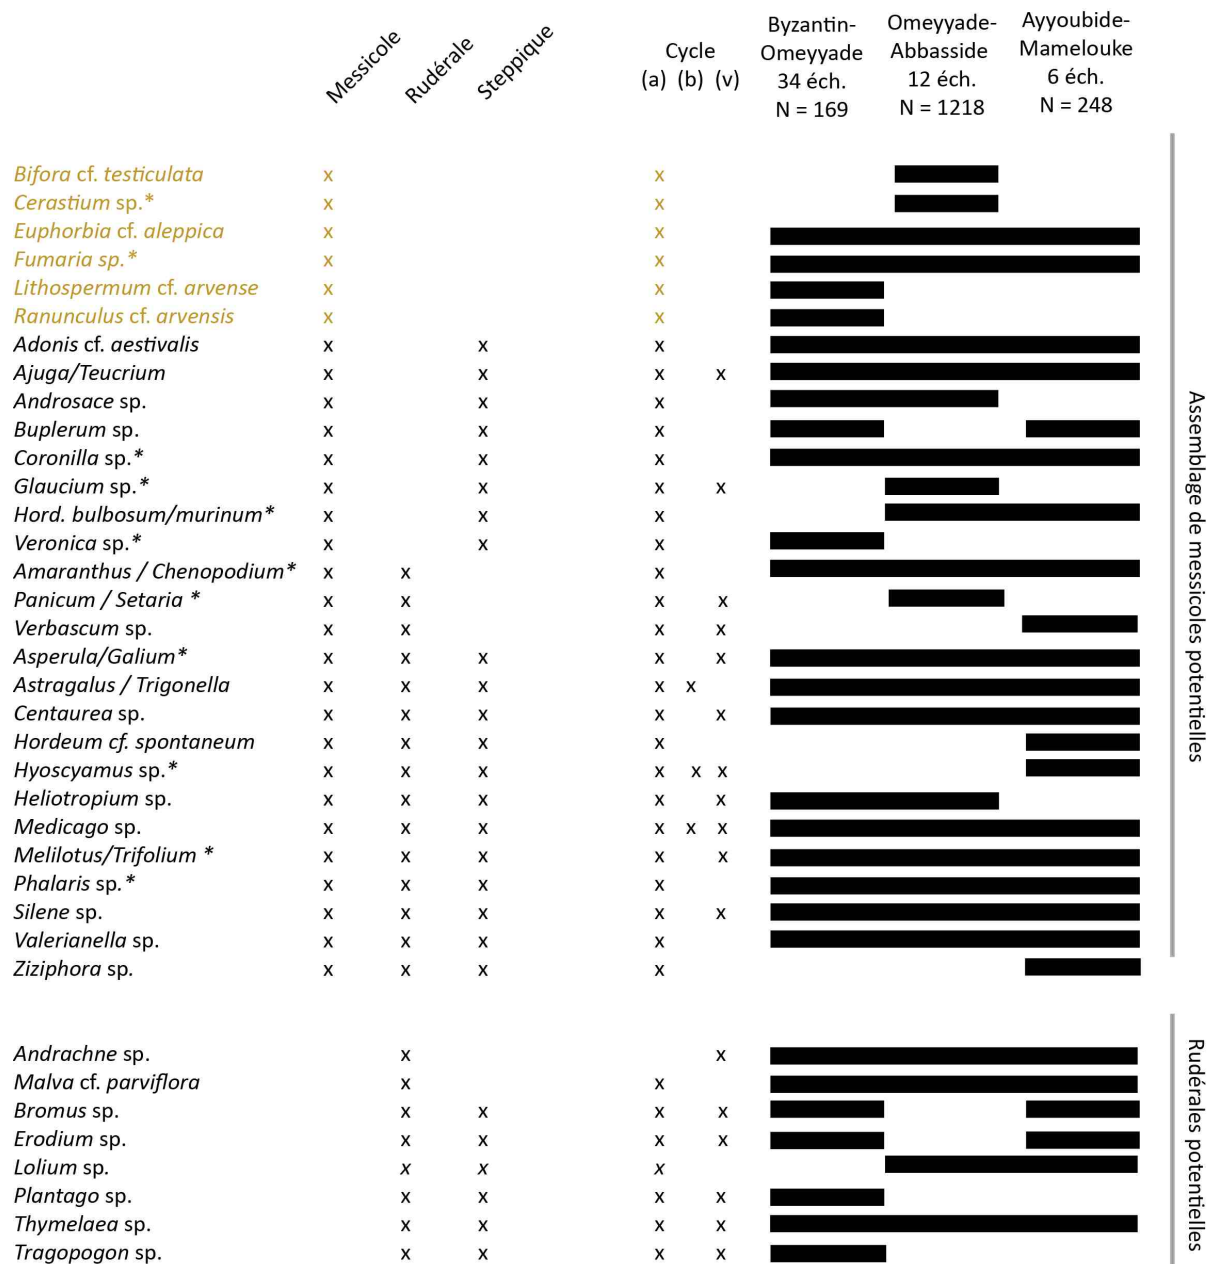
| | Messicole | Rudérale | Steppique | Cycle (a) | (b) | (v) | Byzantin-Omeyyade 34 éch. N = 169 | Omeyyade-Abbasside 12 éch. N = 1218 | Ayyoubide-Mamelouke 6 éch. N = 248 |
|---|---|---|---|---|---|---|---|---|---|
| Bifora cf. testiculata | x | | | x | | | | | |
| Cerastium sp.* | x | | | x | | | | | |
| Euphorbia cf. aleppica | x | | | x | | | | | |
| Fumaria sp.* | x | | | x | | | | | |
| Lithospermum cf. arvense | x | | | x | | | | | |
| Ranunculus cf. arvensis | x | | | x | | | | | |
| Adonis cf. aestivalis | x | | x | x | | | | | |
| Ajuga/Teucrium | x | | x | x | | x | | | |
| Androsace sp. | x | | x | x | | | | | |
| Buplerum sp. | x | | x | x | | | | | |
| Coronilla sp.* | x | | x | x | | | | | |
| Glaucium sp.* | x | | x | x | | x | | | |
| Hord. bulbosum/murinum* | x | | x | x | | | | | |
| Veronica sp.* | x | | x | x | | | | | |
| Amaranthus / Chenopodium* | x | x | | x | | | | | |
| Panicum / Setaria * | x | x | | x | | x | | | |
| Verbascum sp. | x | x | | x | | x | | | |
| Asperula/Galium* | x | x | x | x | | x | | | |
| Astragalus / Trigonella | x | x | x | x | x | | | | |
| Centaurea sp. | x | x | x | x | | x | | | |
| Hordeum cf. spontaneum | x | x | x | x | | | | | |
| Hyoscyamus sp.* | x | x | x | x | x | x | | | |
| Heliotropium sp. | x | x | x | x | | x | | | |
| Medicago sp. | x | x | x | x | x | x | | | |
| Melilotus/Trifolium * | x | x | x | x | | x | | | |
| Phalaris sp.* | x | x | x | x | | | | | |
| Silene sp. | x | x | x | x | | x | | | |
| Valerianella sp. | x | x | x | x | | | | | |
| Ziziphora sp. | x | x | x | x | | | | | |
| Andrachne sp. | | x | | | | x | | | |
| Malva cf. parviflora | | x | | x | | | | | |
| Bromus sp. | | x | x | x | | x | | | |
| Erodium sp. | | x | x | x | | x | | | |
| Lolium sp. | | x | x | x | | | | | |
| Plantago sp. | | x | x | x | | x | | | |
| Thymelaea sp. | | x | x | x | | x | | | |
| Tragopogon sp. | | x | x | x | | x | | | |

Assemblage de messicoles potentielles

Rudérales potentielles